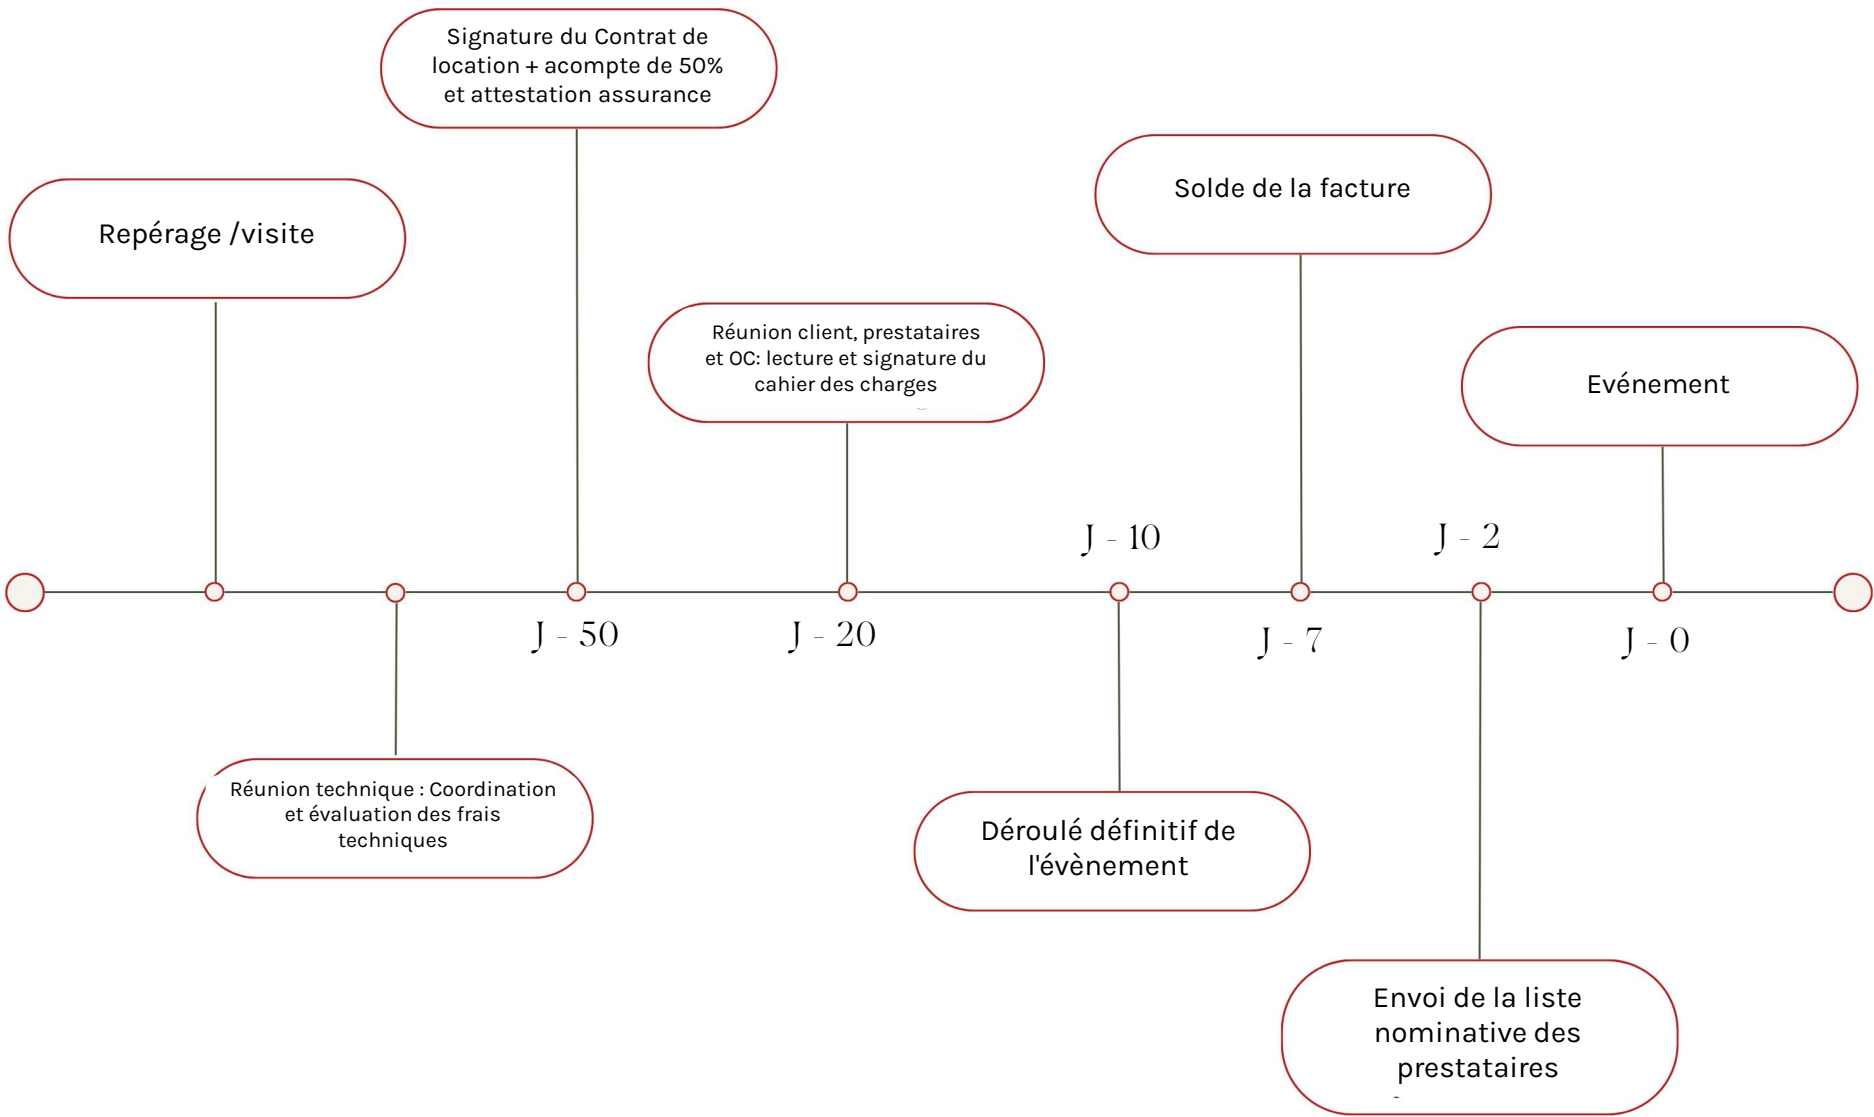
Signature du Contrat de location + acompte de 50% et attestation assurance

Repérage /visite

Solde de la facture

Réunion client, prestataires et OC: lecture et signature du cahier des charges

Evénement

J - 10

J - 2

J - 50

J - 20

J - 7

J - 0

Réunion technique : Coordination et évaluation des frais techniques

Déroulé définitif de l'évènement

Envoi de la liste nominative des prestataires